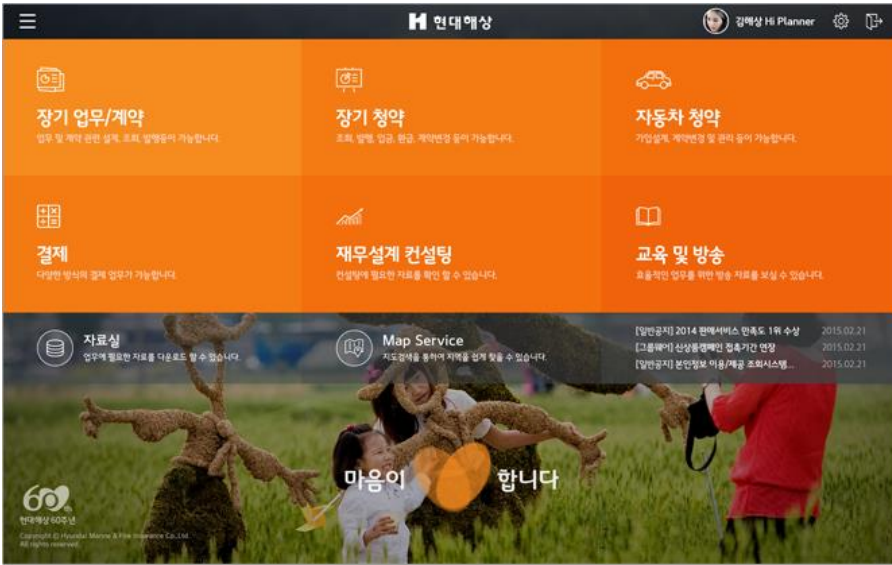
현대해상

김해상 Hi Planner

장기 업무/계약
업무 및 계약 관련 설계, 조회, 발행등이 가능합니다.

장기 청약
조회, 발행, 입금, 환급, 계약변경 등이 가능합니다.

자동차 청약
가입설계, 계약변경 및 관리 등이 가능합니다.

결제
다양한 방식의 결제 업무가 가능합니다.

재무설계 컨설팅
컨설팅에 필요한 자료를 확인 할 수 있습니다.

교육 및 방송
효율적인 업무를 위한 방송 자료를 보실 수 있습니다.

자료실
업무에 필요한 자료를 다운로드 할 수 있습니다.

Map Service
지도검색을 통하여 지역을 쉽게 찾을 수 있습니다.

[일반공지] 2014 판매서비스 만족도 1위 수상 2015.02.21
[그룹웨어] 신상품캠페인 접속기간 연장 2015.02.21
[일반공지] 본인정보 이용/제공 조회시스템... 2015.02.21

마음이 합니다

60
현대해상 60주년
Copyright © Hyundai Marine & Fire Insurance Co.,Ltd. All rights reserved.